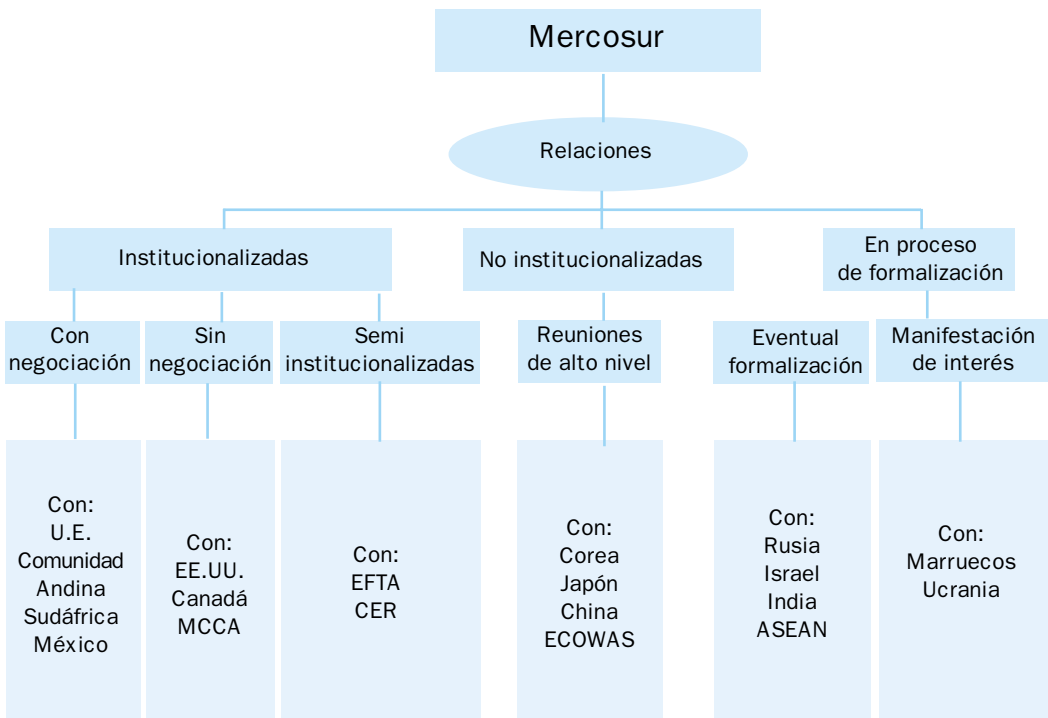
Mercosur

Relaciones

Institucionalizadas

No institucionalizadas

En proceso de formalización

Con negociación

Sin negociación

Semi institucionalizadas

Reuniones de alto nivel

Eventual formalización

Manifestación de interés

Con:
U.E.
Comunidad Andina
Sudáfrica
México

Con:
EE.UU.
Canadá
MCCA

Con:
EFTA
CER

Con:
Corea
Japón
China
ECOWAS

Con:
Rusia
Israel
India
ASEAN

Con:
Marruecos
Ucrania